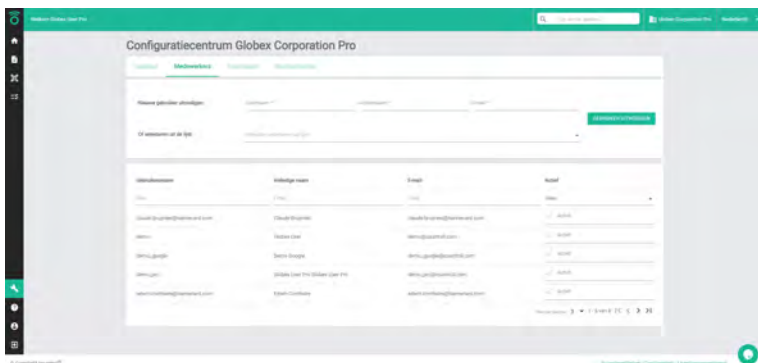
Welkom Globex User Pro

Configuratiecentrum Globex Corporation Pro

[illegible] Medewerkers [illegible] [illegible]

Nieuwe gebruiker uitnodigen:

Of selecteren uit de lijst:

GEBRUIKER UITNODIGEN

| Gebruikersnaam | Volledige naam | E-mail | Actief |
|---|---|---|---|
| claude.brugman@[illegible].com | Claude Brugman | claude.brugman@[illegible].com | ACTIEF |
| demo | Testuser User | demo@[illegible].com | ACTIEF |
| demo_google | Demo Google | demo_google@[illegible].com | ACTIEF |
| demo_pro | Globex User Pro Globex User Pro | demo_pro@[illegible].com | ACTIEF |
| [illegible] | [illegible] | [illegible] | ACTIEF |

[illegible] 5 1-5 van 5